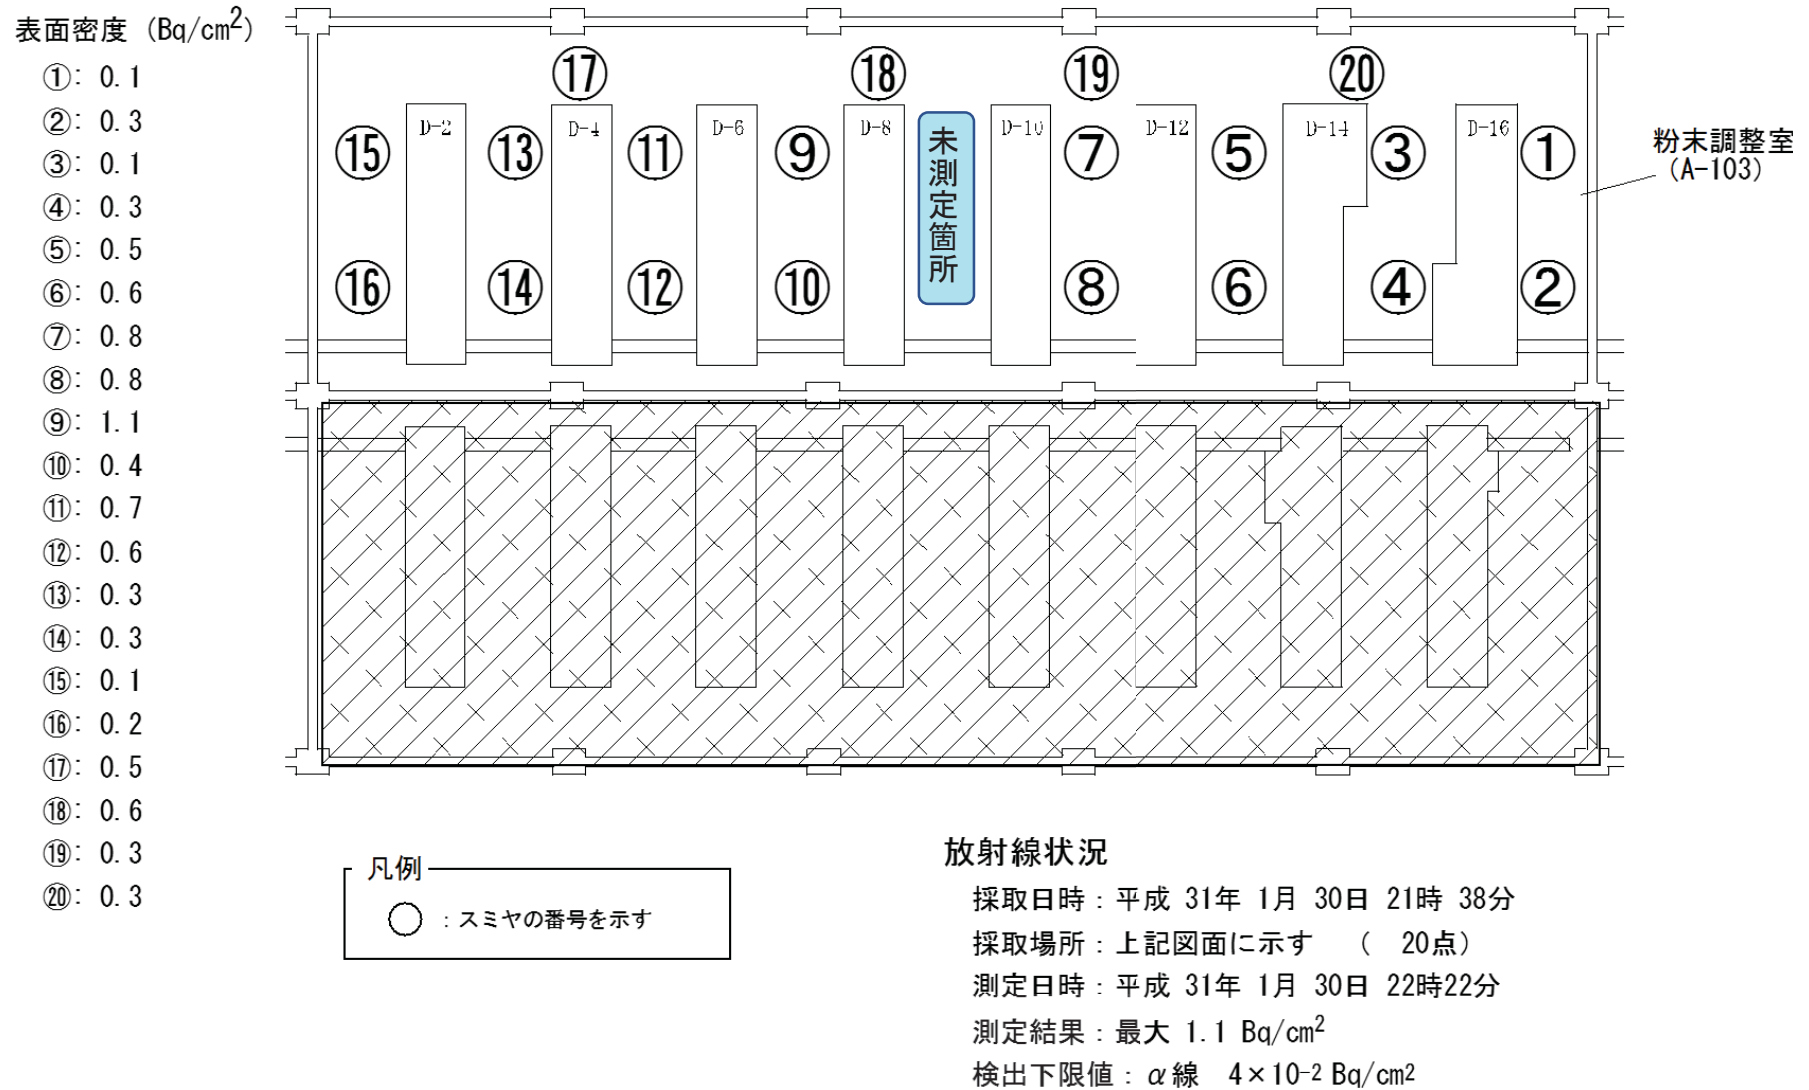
表面密度（Bq/cm$^2$）

①：0.1
②：0.3
③：0.1
④：0.3
⑤：0.5
⑥：0.6
⑦：0.8
⑧：0.8
⑨：1.1
⑩：0.4
⑪：0.7
⑫：0.6
⑬：0.3
⑭：0.3
⑮：0.1
⑯：0.2
⑰：0.5
⑱：0.6
⑲：0.3
⑳：0.3

⑰ ⑱ ⑲ ⑳

⑮ D-2 ⑬ D-4 ⑪ D-6 ⑨ D-8 未測定箇所 D-10 ⑦ D-12 ⑤ D-14 ③ D-16 ①

⑯ ⑭ ⑫ ⑩ ⑧ ⑥ ④ ②

粉末調整室（A-103）

凡例
○ ：スミヤの番号を示す

放射線状況
採取日時：平成 31年 1月 30日 21時 38分
採取場所：上記図面に示す （ 20点）
測定日時：平成 31年 1月 30日 22時22分
測定結果：最大 1.1 Bq/cm$^2$
検出下限値：α線 $4\times10^{-2}$ Bq/cm$^2$